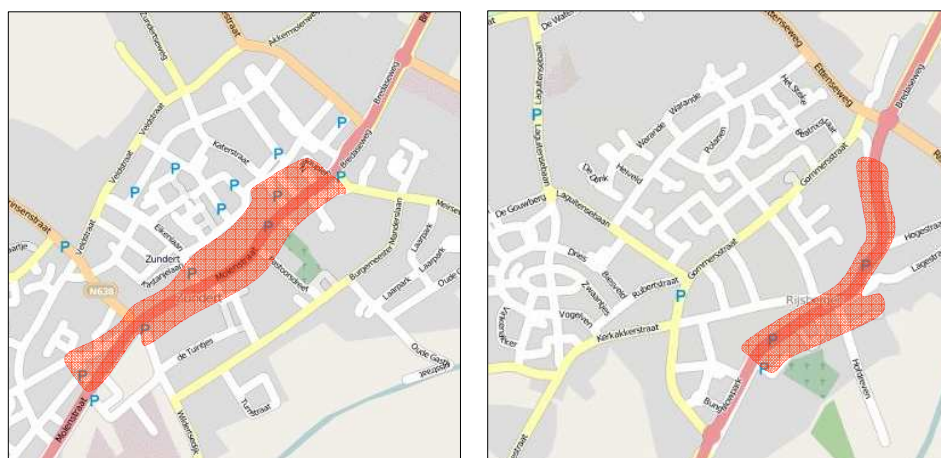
Zundertseweg
Akkermolenweg
Bredaseweg
Veldstraat
Kiefenstraat
Bredaseweg
Meirseweg
Veldstraat
Eikenlaan
Zundert
Molenstraat
Zundert
Bosschendreef
Burgemeester Manderslaan
Laarpark
Laarpark
Oude Laarstraat
N638
de Tuintjes
Molenstraat
Wildertseweg
Tuinstraat
Oude Gasthuisstraat
De Wallen
Etten-Leurseweg
Bredaseweg
Laguitensebaan
Het Stelle
Gommerstraat
Pulanen
De Gouwberg
Laguitensebaan
Dries
Gommerstraat
Hogestraat
Lagestraat
Rubertstraat
Vogelen
Rijsbergen
Kerkakkerstraat
Hofstraat
Bredaseweg
P
P
P
P
P
P
P
P
P
P
P
P
P
P
P
P
P